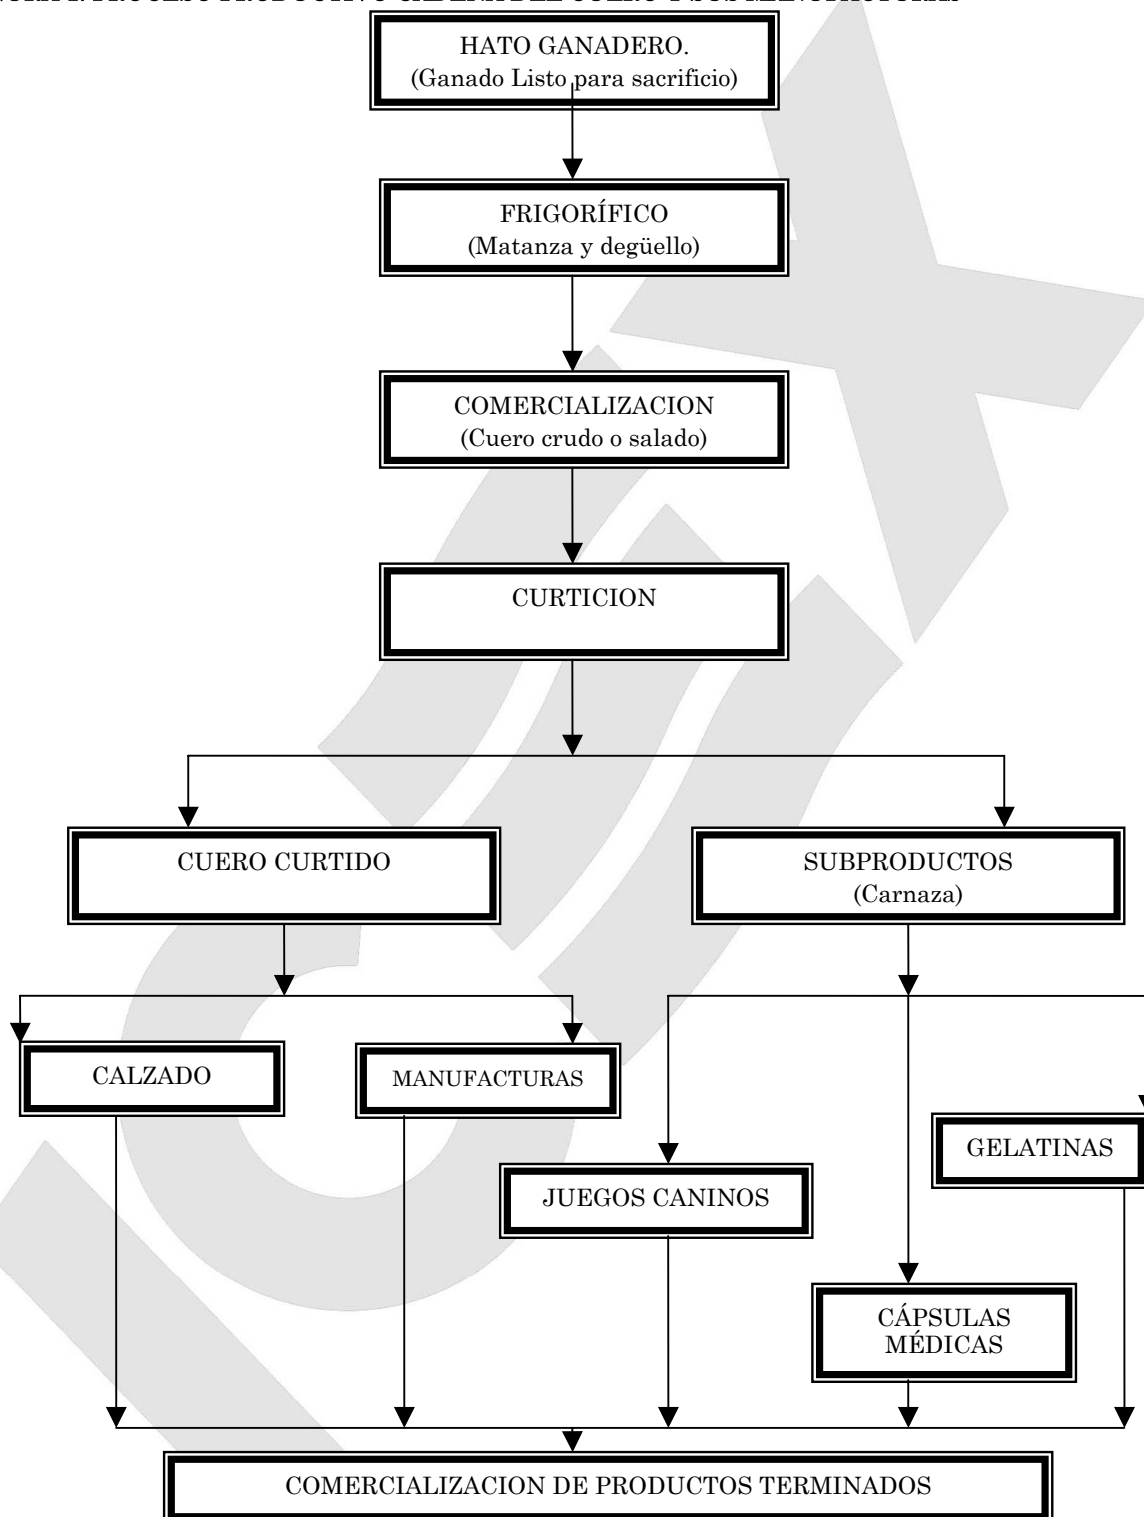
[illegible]

HATO GANADERO.
(Ganado Listo para sacrificio)

FRIGORÍFICO
(Matanza y degüello)

COMERCIALIZACION
(Cuero crudo o salado)

CURTICION

CUERO CURTIDO

SUBPRODUCTOS
(Carnaza)

CALZADO

MANUFACTURAS

GELATINAS

JUEGOS CANINOS

CÁPSULAS MÉDICAS

COMERCIALIZACION DE PRODUCTOS TERMINADOS